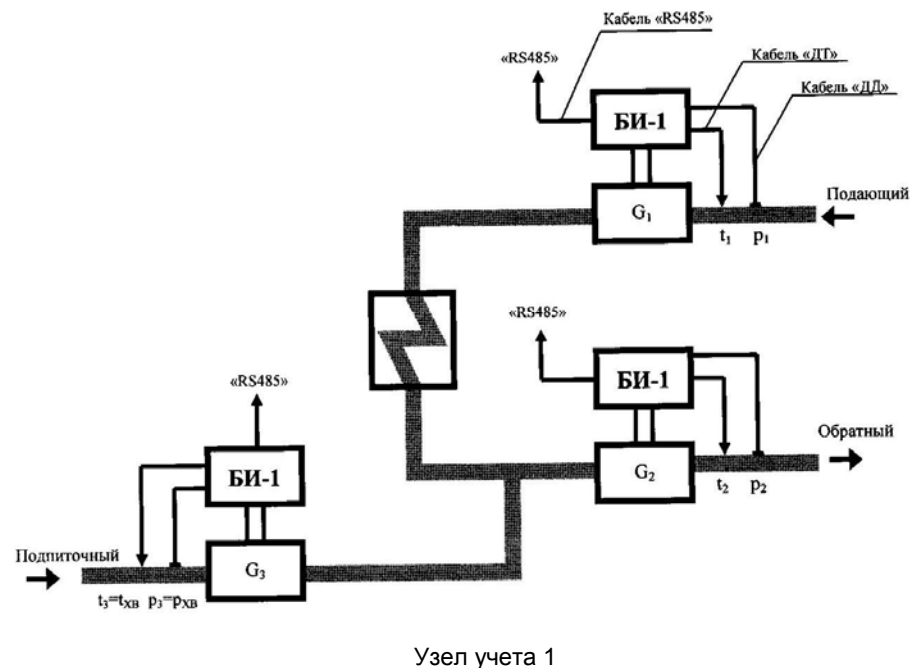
Кабель «RS485»

«RS485»

Кабель «ДТ»

Кабель «ДД»

БИ-1

$G_1$

Подающий

$t_1$ $p_1$

«RS485»

БИ-1

«RS485»

Обратный

БИ-1

$G_2$

$t_2$ $p_2$

Подпиточный

$G_3$

$t_3$=$t_{XB}$ $p_3$=$p_{XB}$

Узел учета 1